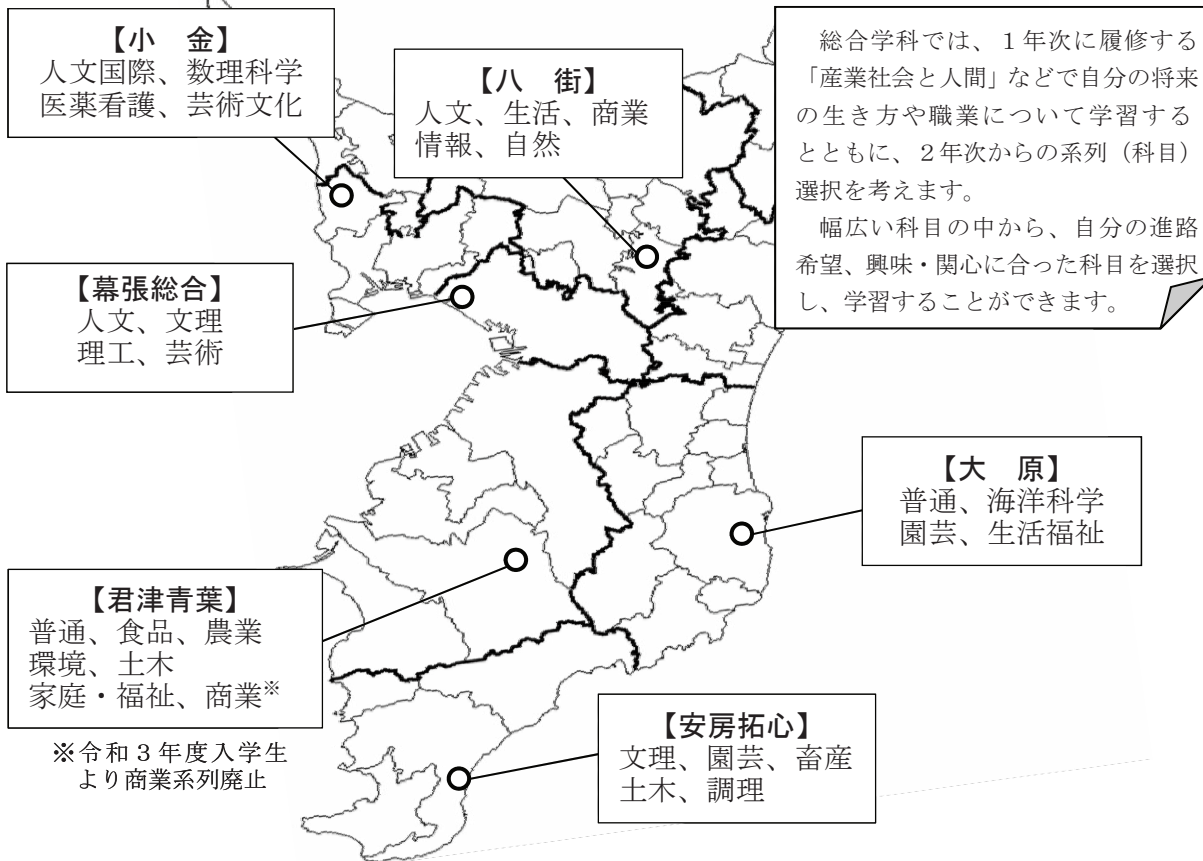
【小　金】
人文国際、数理科学
医薬看護、芸術文化

【八　街】
人文、生活、商業
情報、自然

総合学科では、１年次に履修する「産業社会と人間」などで自分の将来の生き方や職業について学習するとともに、２年次からの系列（科目）選択を考えます。
幅広い科目の中から、自分の進路希望、興味・関心に合った科目を選択し、学習することができます。

【幕張総合】
人文、文理
理工、芸術

【大　原】
普通、海洋科学
園芸、生活福祉

【君津青葉】
普通、食品、農業
環境、土木
家庭・福祉、商業※

※令和３年度入学生より商業系列廃止

【安房拓心】
文理、園芸、畜産
土木、調理